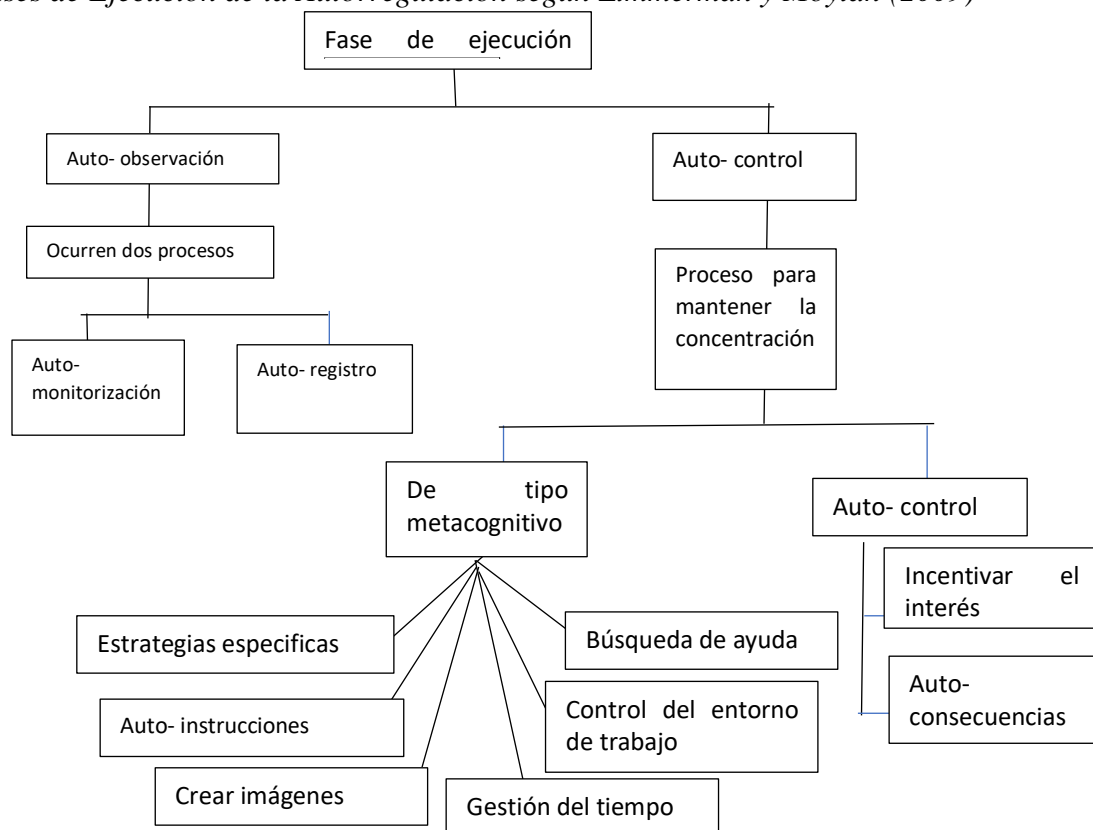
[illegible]ses de Ejecución de la Autorregulación según Zimmerman y Moylan (2009)

Fase de ejecución

Auto- observación

Auto- control

Ocurren dos procesos

Proceso para mantener la concentración

Auto- monitorización

Auto- registro

De tipo metacognitivo

Auto- control

Incentivar el interés

Auto- consecuencias

Estrategias especificas

Búsqueda de ayuda

Auto- instrucciones

Control del entorno de trabajo

Crear imágenes

Gestión del tiempo